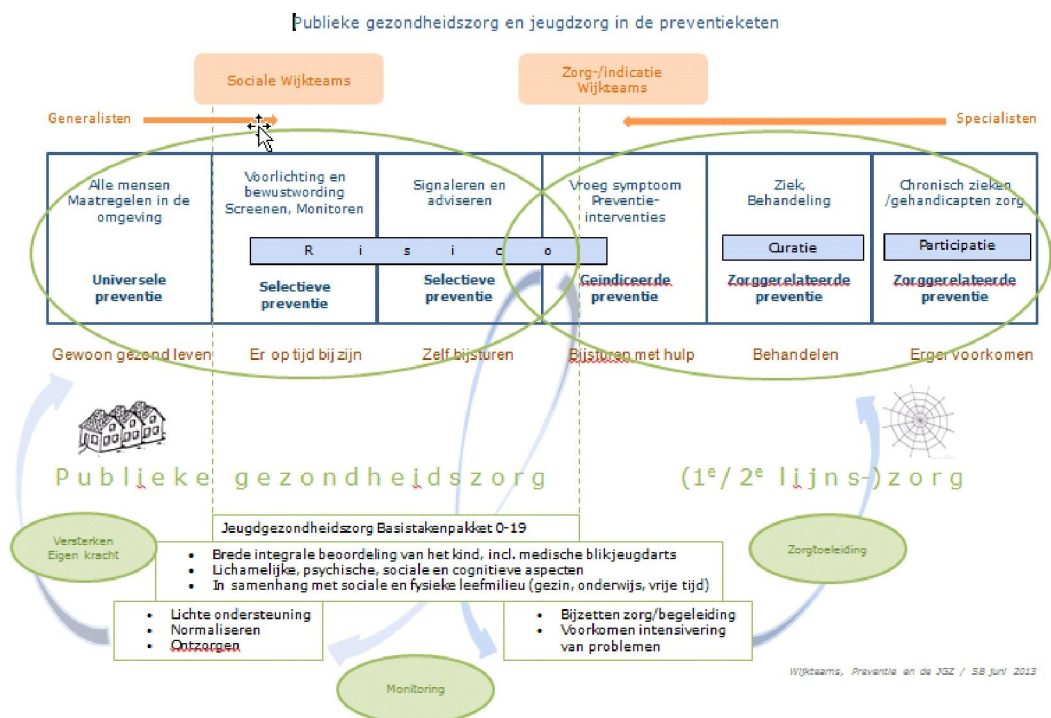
Publieke gezondheidszorg en jeugdzorg in de preventieketen

Sociale Wijkteams

Zorg-/indicatie Wijkteams

Generalisten

Specialisten

| Alle mensen Maatregelen in de omgeving<br><br>Universele preventie | Voorlichting en bewustwording Screenen, Monitoren<br><br>Selectieve preventie | Signaleren en adviseren<br><br>Selectieve preventie | Vroeg symptoom Preventie-interventies<br><br>Geindiceerde preventie | Ziek, Behandeling<br><br>Curatie<br><br>Zorggerelateerde preventie | Chronisch zieken /gehandicapten zorg<br><br>Participatie<br><br>Zorggerelateerde preventie |
|---|---|---|---|---|---|

R i s i c o

Gewoon gezond leven

Er op tijd bij zijn

Zelf bijsturen

Bijsturen met hulp

Behandelen

Erger voorkomen

Publieke gezondheidszorg

(1$^e$/ 2$^e$ lijns-)zorg

Versterken Eigen kracht

Jeugdgezondheidszorg Basistakenpakket 0-19

- Brede integrale beoordeling van het kind, incl. medische blikjeugdarts
- Lichamelijke, psychische, sociale en cognitieve aspecten
- In samenhang met sociale en fysieke leefmilieu (gezin, onderwijs, vrije tijd)

Zorgtoeleiding

- Lichte ondersteuning
- Normaliseren
- Ontzorgen

- Bijzetten zorg/begeleiding
- Voorkomen intensivering van problemen

Monitoring

Wijkteams, Preventie en de JGZ / 58 juni 2013